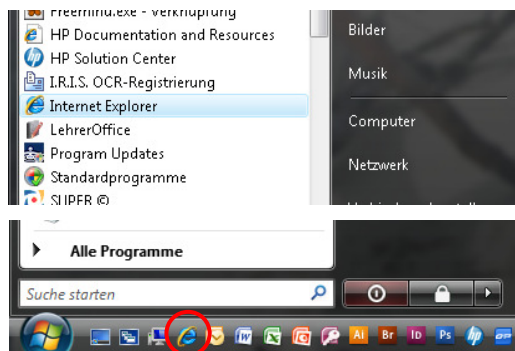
Freemind.exe - Verknüpfung
HP Documentation and Resources
HP Solution Center
I.R.I.S. OCR-Registrierung
Internet Explorer
LehrerOffice
Program Updates
Standardprogramme
SUPER ©

Bilder
Musik
Computer
Netzwerk
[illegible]

Alle Programme

Suche starten

Ai Br Id Ps